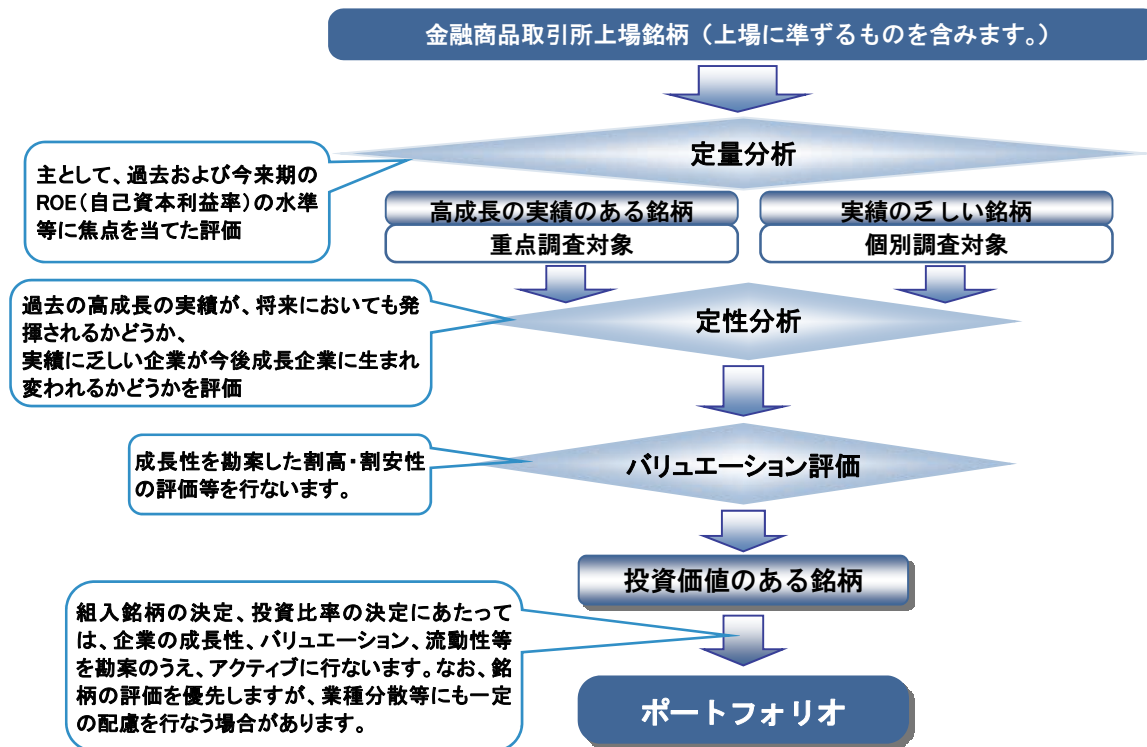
金融商品取引所上場銘柄（上場に準ずるものを含みます。）

主として、過去および今来期のROE（自己資本利益率）の水準等に焦点を当てた評価

定量分析

高成長の実績のある銘柄

重点調査対象

実績の乏しい銘柄

個別調査対象

過去の高成長の実績が、将来においても発揮されるかどうか、
実績に乏しい企業が今後成長企業に生まれ変われるかどうかを評価

定性分析

成長性を勘案した割高・割安性の評価等を行ないます。

バリュエーション評価

投資価値のある銘柄

組入銘柄の決定、投資比率の決定にあたっては、企業の成長性、バリュエーション、流動性等を勘案のうえ、アクティブに行ないます。なお、銘柄の評価を優先しますが、業種分散等にも一定の配慮を行なう場合があります。

ポートフォリオ